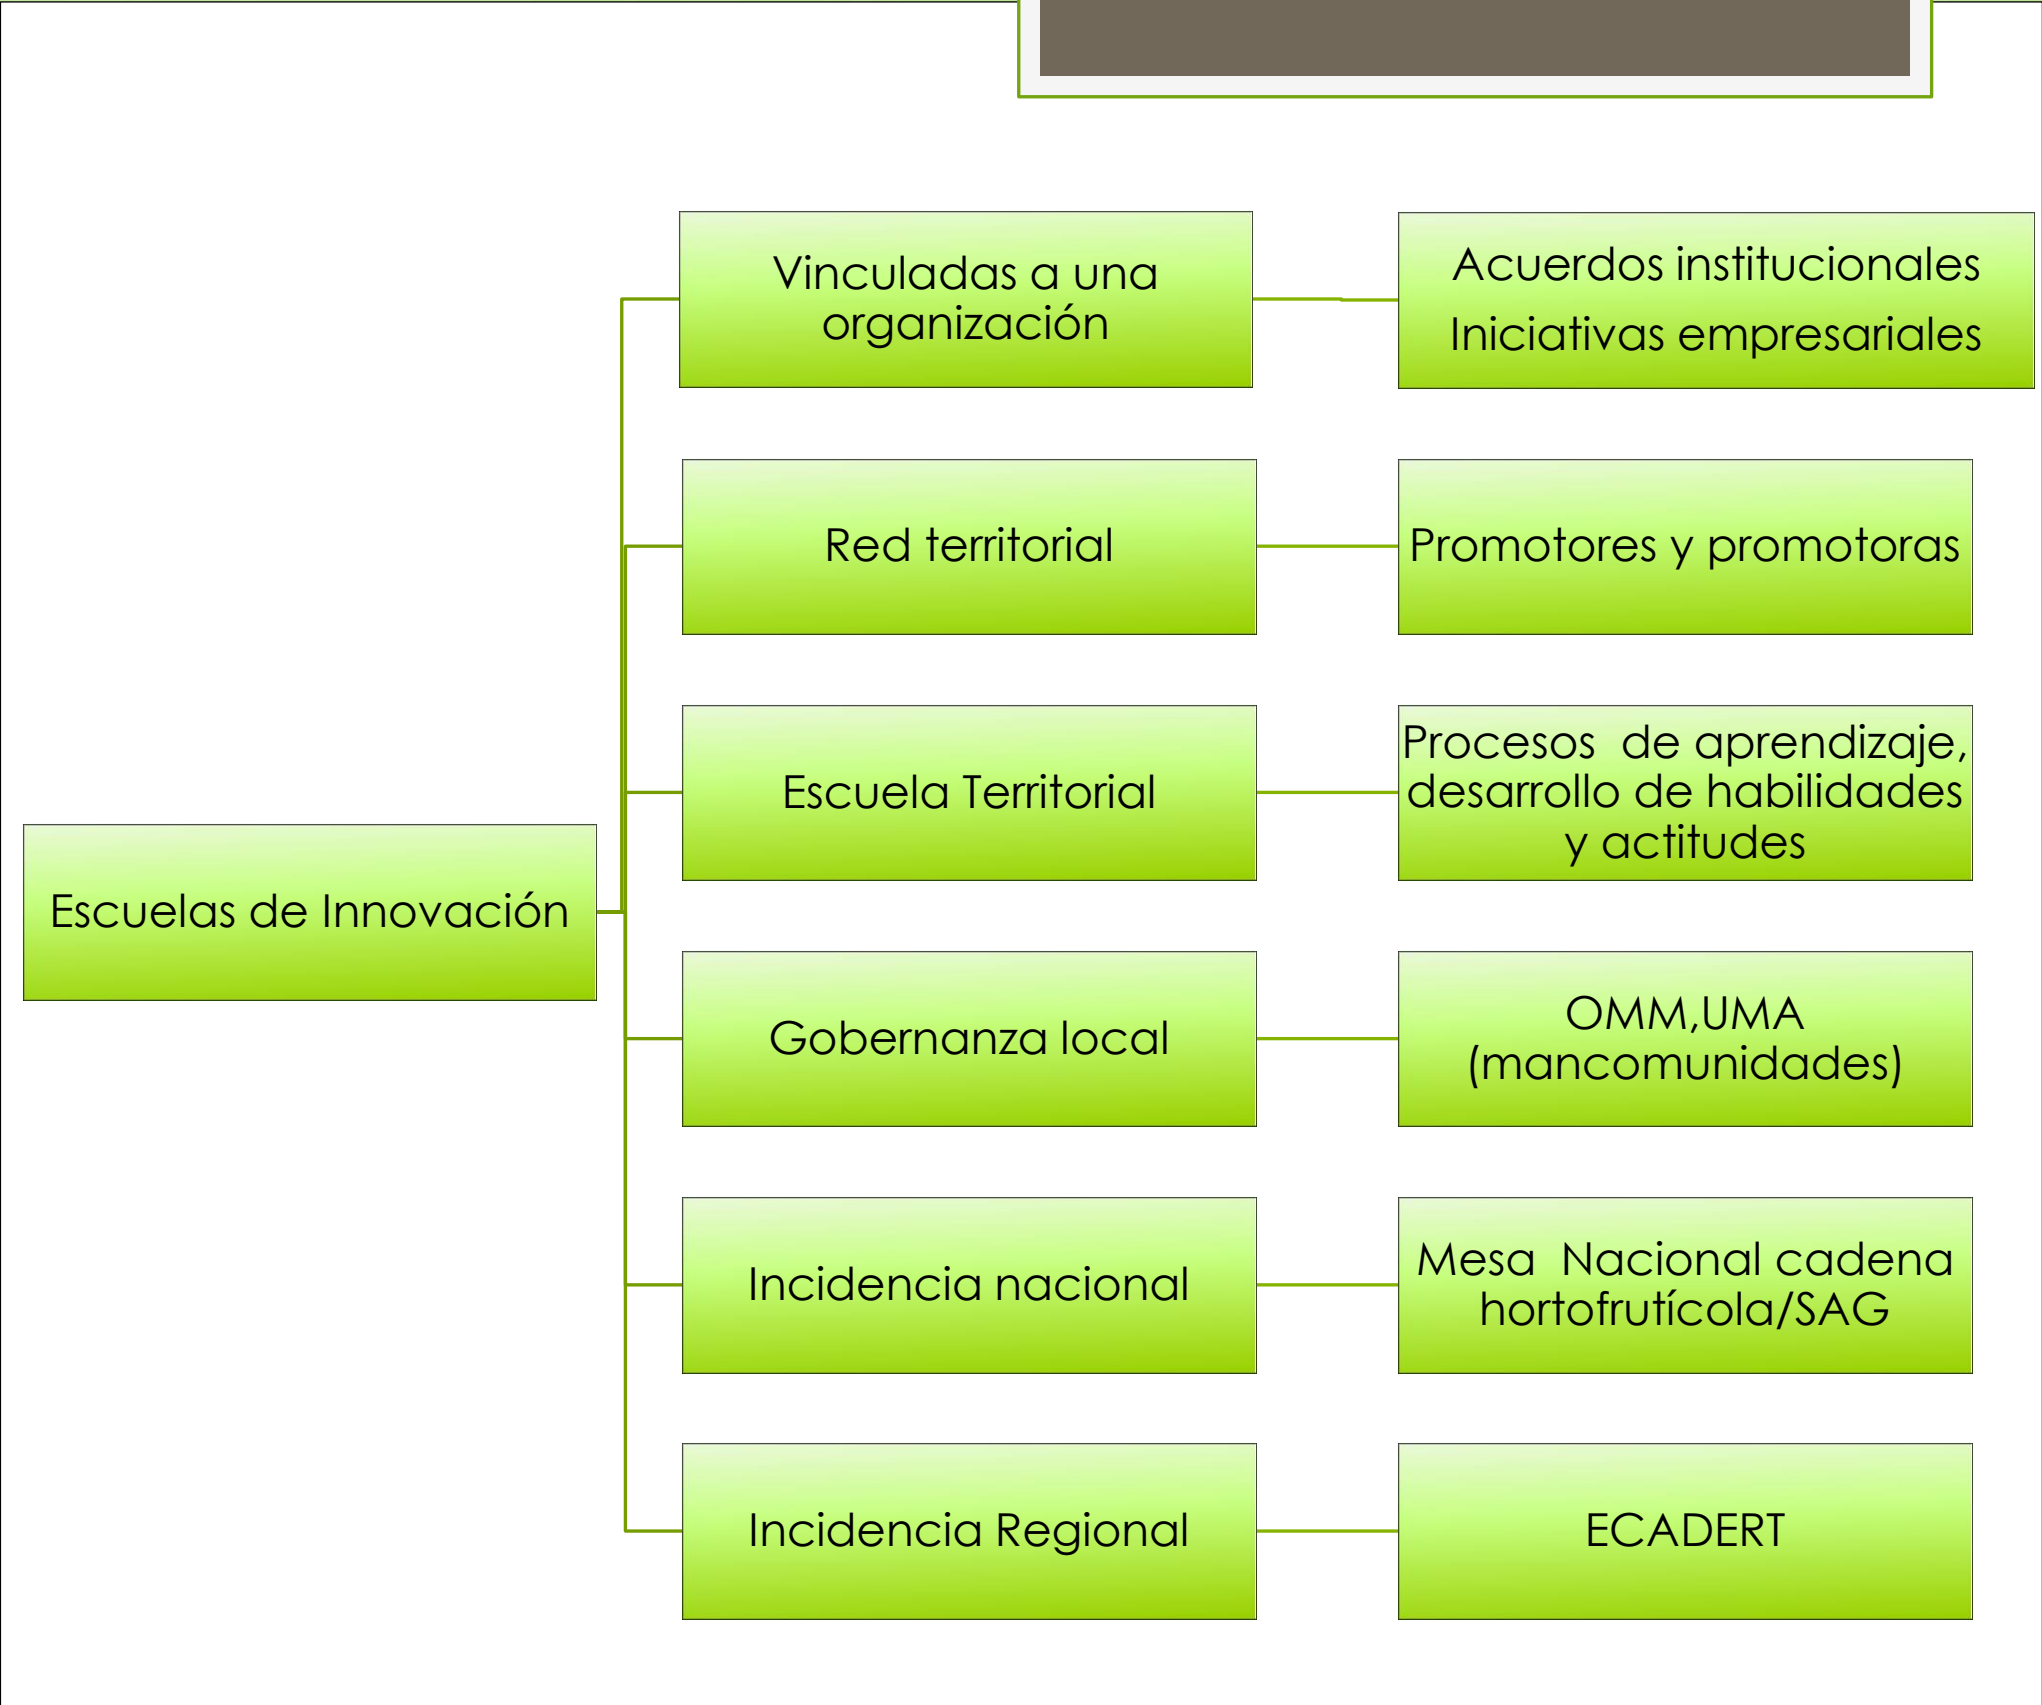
Escuelas de Innovación

Vinculadas a una organización

Acuerdos institucionales
Iniciativas empresariales

Red territorial

Promotores y promotoras

Escuela Territorial

Procesos de aprendizaje, desarrollo de habilidades y actitudes

Gobernanza local

OMM,UMA (mancomunidades)

Incidencia nacional

Mesa Nacional cadena hortofrutícola/SAG

Incidencia Regional

ECADERT